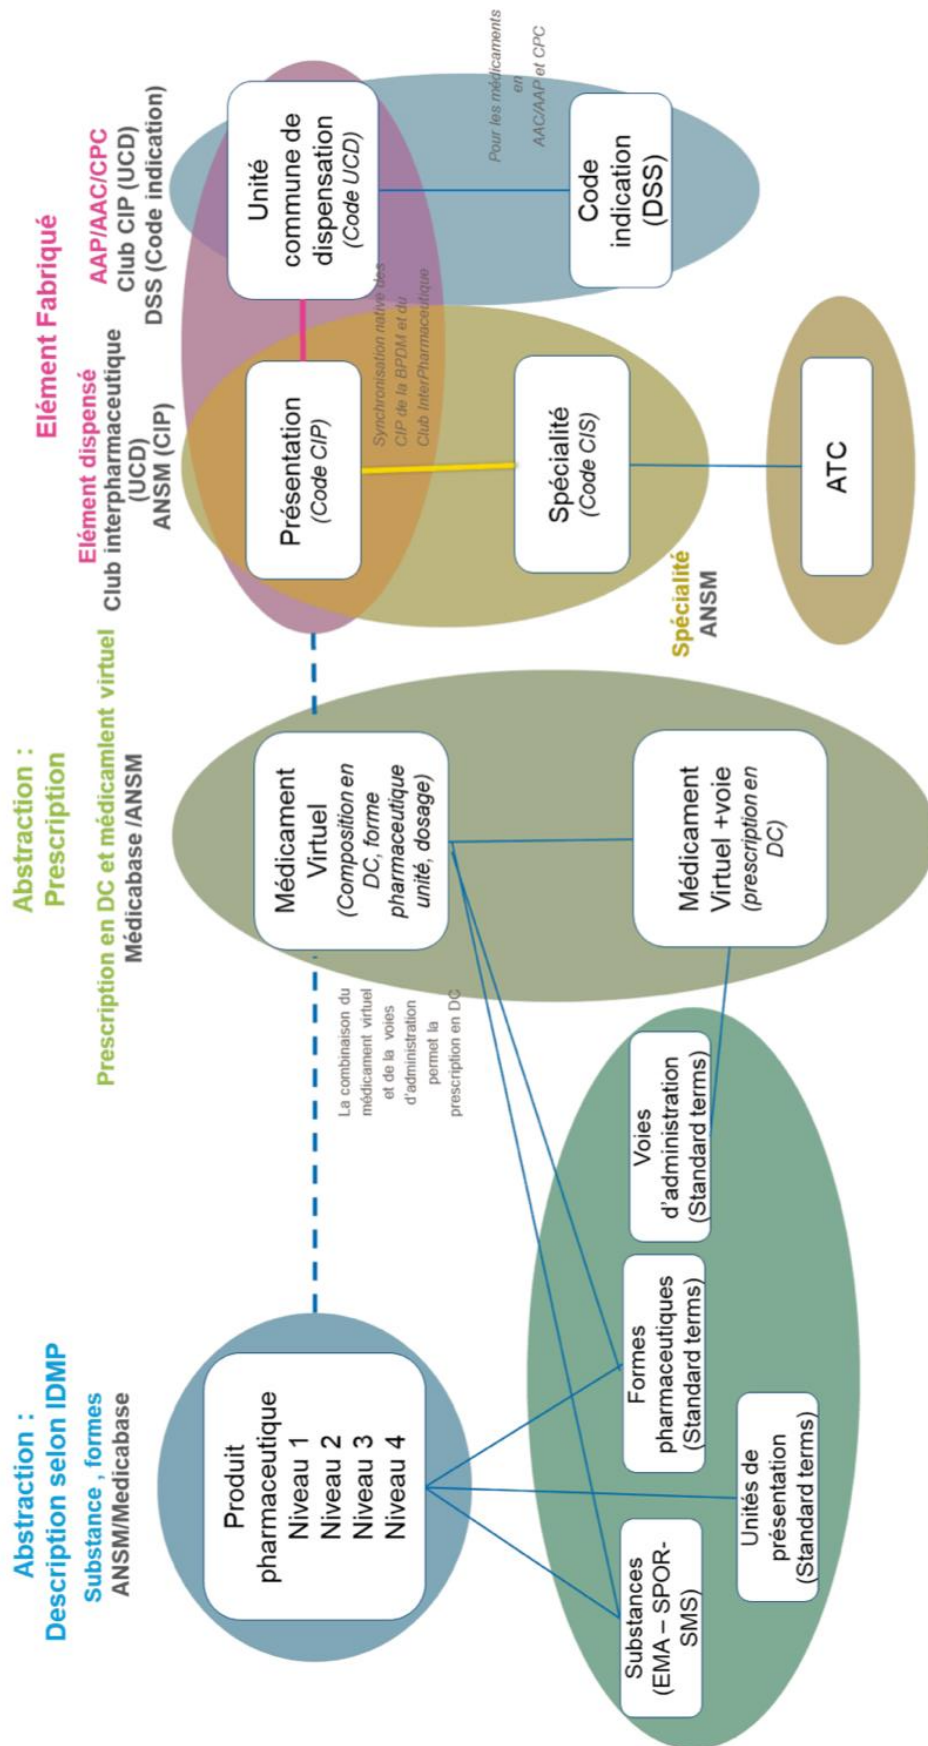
Abstraction :
Description selon IDMP
Substance , formes
ANSM/Medicabase

Produit pharmaceutique
Niveau 1
Niveau 2
Niveau 3
Niveau 4

Substances (EMA – SPOR-SMS)

Unités de présentation (Standard terms)

Formes pharmaceutiques (Standard terms)

Voies d'administration (Standard terms)

La combinaison du médicament virtuel et de la voies d'administration permet la prescription en DC

Abstraction :
Prescription
Prescription en DC et médicamlent virtuel
Médicabase /ANSM

Médicament Virtuel (Composition en DC, forme pharmaceutique unité, dosage)

Médicament Virtuel +voie (prescription en DC)

Elément Fabriqué

Elément dispensé
Club interpharmaceutique (UCD)
ANSM (CIP)

Présentation (Code CIP)

Synchronisation native des CIP de la BPDM et du Club InterPharmaceutique

Spécialité (Code CIS)

Spécialité
ANSM

ATC

AAP/AAC/CPC
Club CIP (UCD)
DSS (Code indication)

Unité commune de dispensation (Code UCD)

Code indication (DSS)

Pour les médicaments en AAC/AAP et CPC